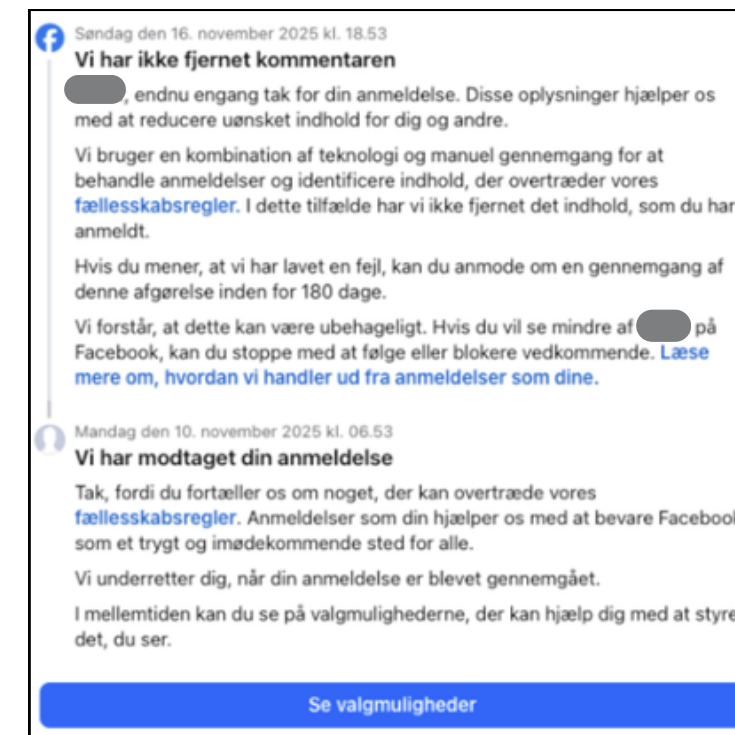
Søndag den 16. november 2025 kl. 18.53

Vi har ikke fjernet kommentaren

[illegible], endnu engang tak for din anmeldelse. Disse oplysninger hjælper os med at reducere uønsket indhold for dig og andre.

Vi bruger en kombination af teknologi og manuel gennemgang for at behandle anmeldelser og identificere indhold, der overtræder vores fællesskabsregler. I dette tilfælde har vi ikke fjernet det indhold, som du har anmeldt.

Hvis du mener, at vi har lavet en fejl, kan du anmode om en gennemgang af denne afgørelse inden for 180 dage.

Vi forstår, at dette kan være ubehageligt. Hvis du vil se mindre af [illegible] på Facebook, kan du stoppe med at følge eller blokere vedkommende. Læse mere om, hvordan vi handler ud fra anmeldelser som dine.

Mandag den 10. november 2025 kl. 06.53

Vi har modtaget din anmeldelse

Tak, fordi du fortæller os om noget, der kan overtræde vores fællesskabsregler. Anmeldelser som din hjælper os med at bevare Faceboo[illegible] som et trygt og imødekommende sted for alle.

Vi underretter dig, når din anmeldelse er blevet gennemgået.

I mellemtiden kan du se på valgmulighederne, der kan hjælp dig med at styre det, du ser.

Se valgmuligheder